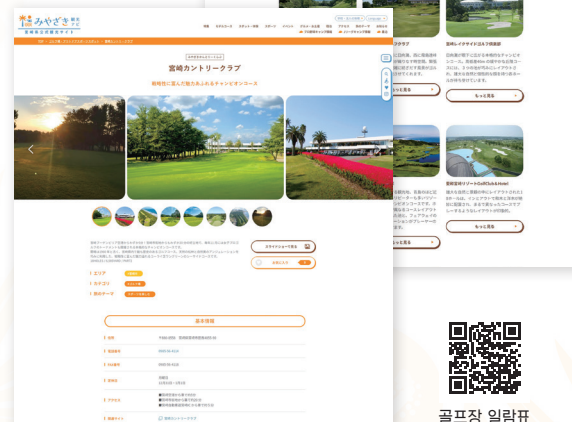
みやざき観光ナビ

宮崎カントリークラブ

南国宮崎の魅力あふれるチャンピオンコース

基本情報

もっと見る

もっと見る

宮崎レイクサイドゴルフ倶楽部

もっと見る

宮崎市フェニックスリゾート

もっと見る

골프장 일람표